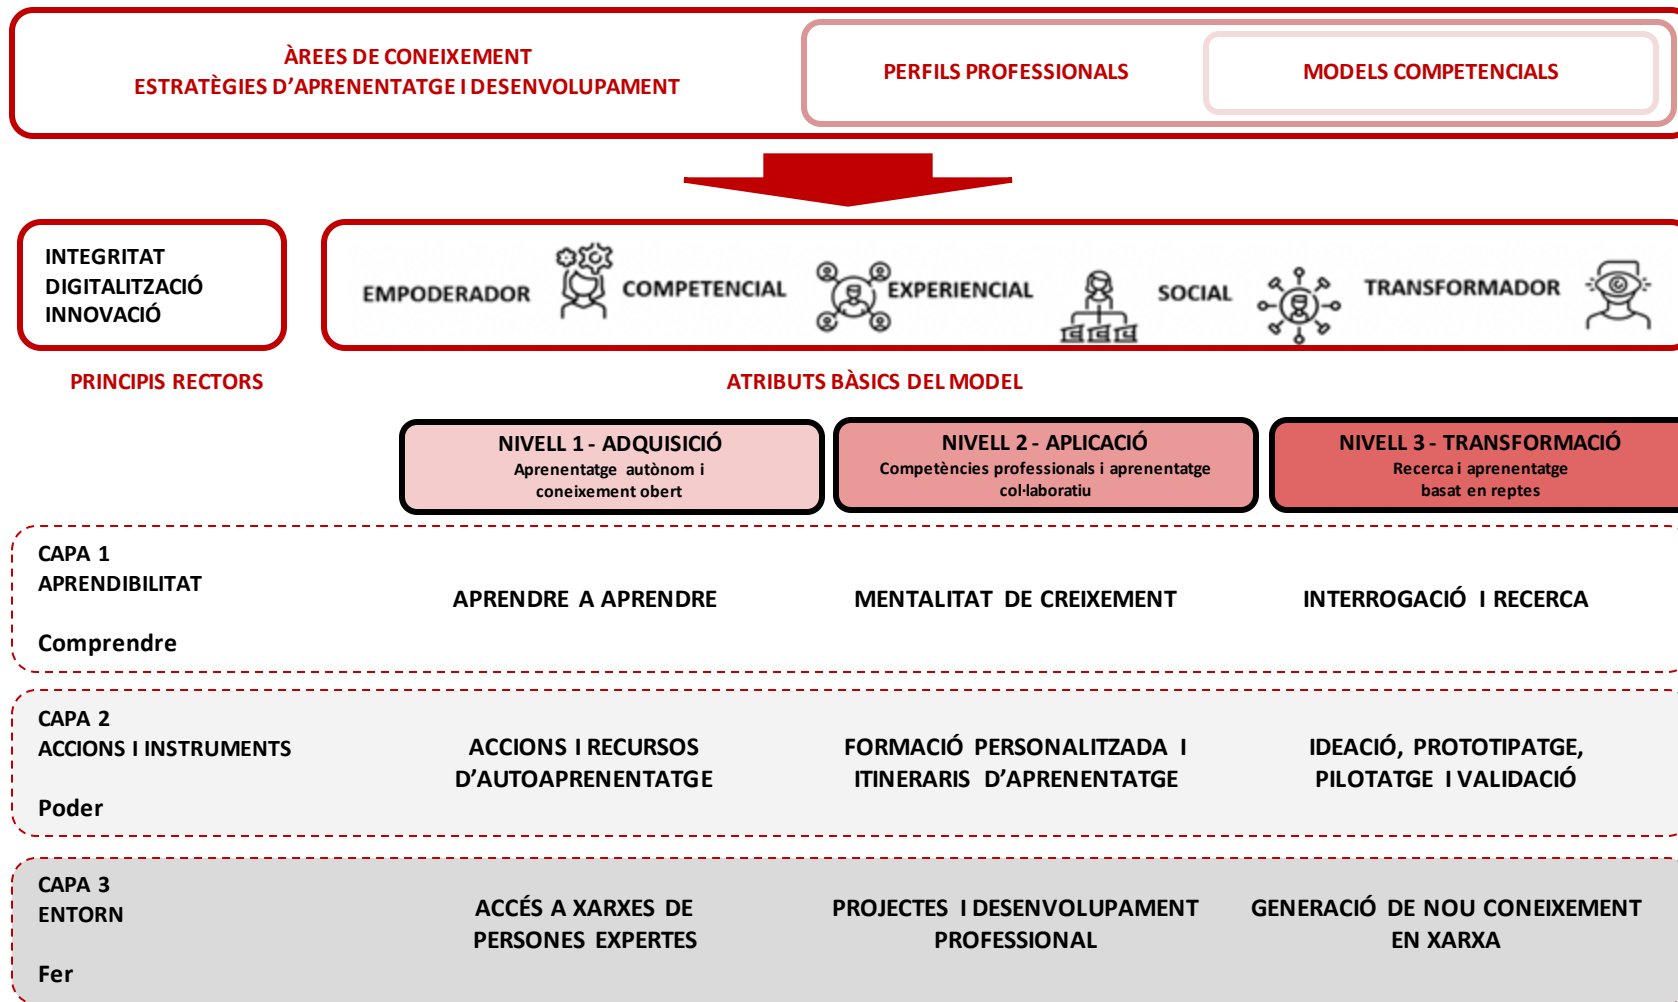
ÀREES DE CONEIXEMENT
ESTRATÈGIES D'APRENENTATGE I DESENVOLUPAMENT

PERFILS PROFESSIONALS

MODELS COMPETENCIALS

INTEGRITAT
DIGITALITZACIÓ
INNOVACIÓ

EMPODERADOR COMPETENCIAL EXPERIENCIAL SOCIAL TRANSFORMADOR

PRINCIPIS RECTORS

ATRIBUTS BÀSICS DEL MODEL

| | NIVELL 1 - ADQUISICIÓ<br>Aprenentatge autònom i coneixement obert | NIVELL 2 - APLICACIÓ<br>Competències professionals i aprenentatge col·laboratiu | NIVELL 3 - TRANSFORMACIÓ<br>Recerca i aprenentatge basat en reptes |
|---|---|---|---|
| CAPA 1<br>APRENDIBILITAT<br>Comprendre | APRENDRE A APRENDRE | MENTALITAT DE CREIXEMENT | INTERROGACIÓ I RECERCA |
| CAPA 2<br>ACCIONS I INSTRUMENTS<br>Poder | ACCIONS I RECURSOS D'AUTOAPRENENTATGE | FORMACIÓ PERSONALITZADA I ITINERARIS D'APRENENTATGE | IDEACIÓ, PROTOTIPATGE, PILOTATGE I VALIDACIÓ |
| CAPA 3<br>ENTORN<br>Fer | ACCÉS A XARXES DE PERSONES EXPERTES | PROJECTES I DESENVOLUPAMENT PROFESSIONAL | GENERACIÓ DE NOU CONEIXEMENT EN XARXA |